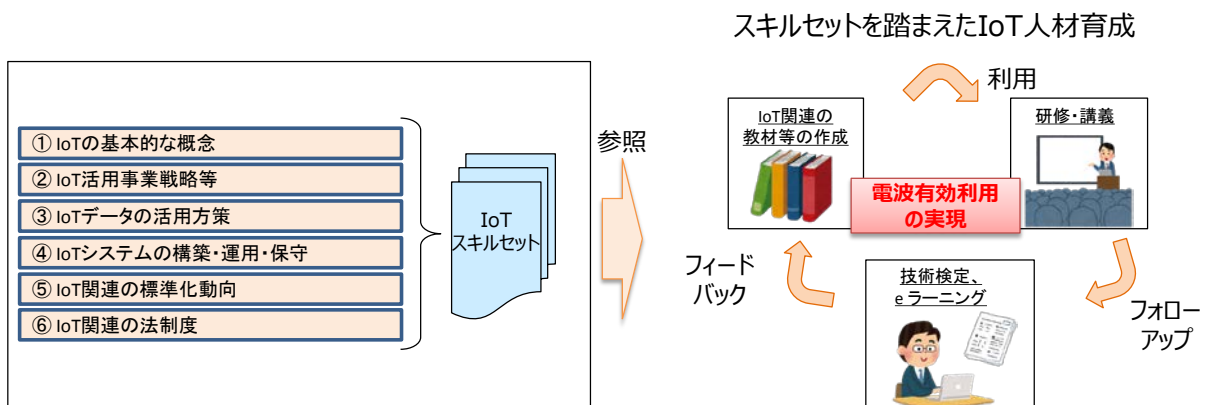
① IoTの基本的な概念
② IoT活用事業戦略等
③ IoTデータの活用方策
④ IoTシステムの構築・運用・保守
⑤ IoT関連の標準化動向
⑥ IoT関連の法制度

IoT
スキルセット

参照

スキルセットを踏まえたIoT人材育成

利用

IoT関連の
教材等の作成

研修・講義

電波有効利用
の実現

フィード
バック

技術検定、
e ラーニング

フォロー
アップ